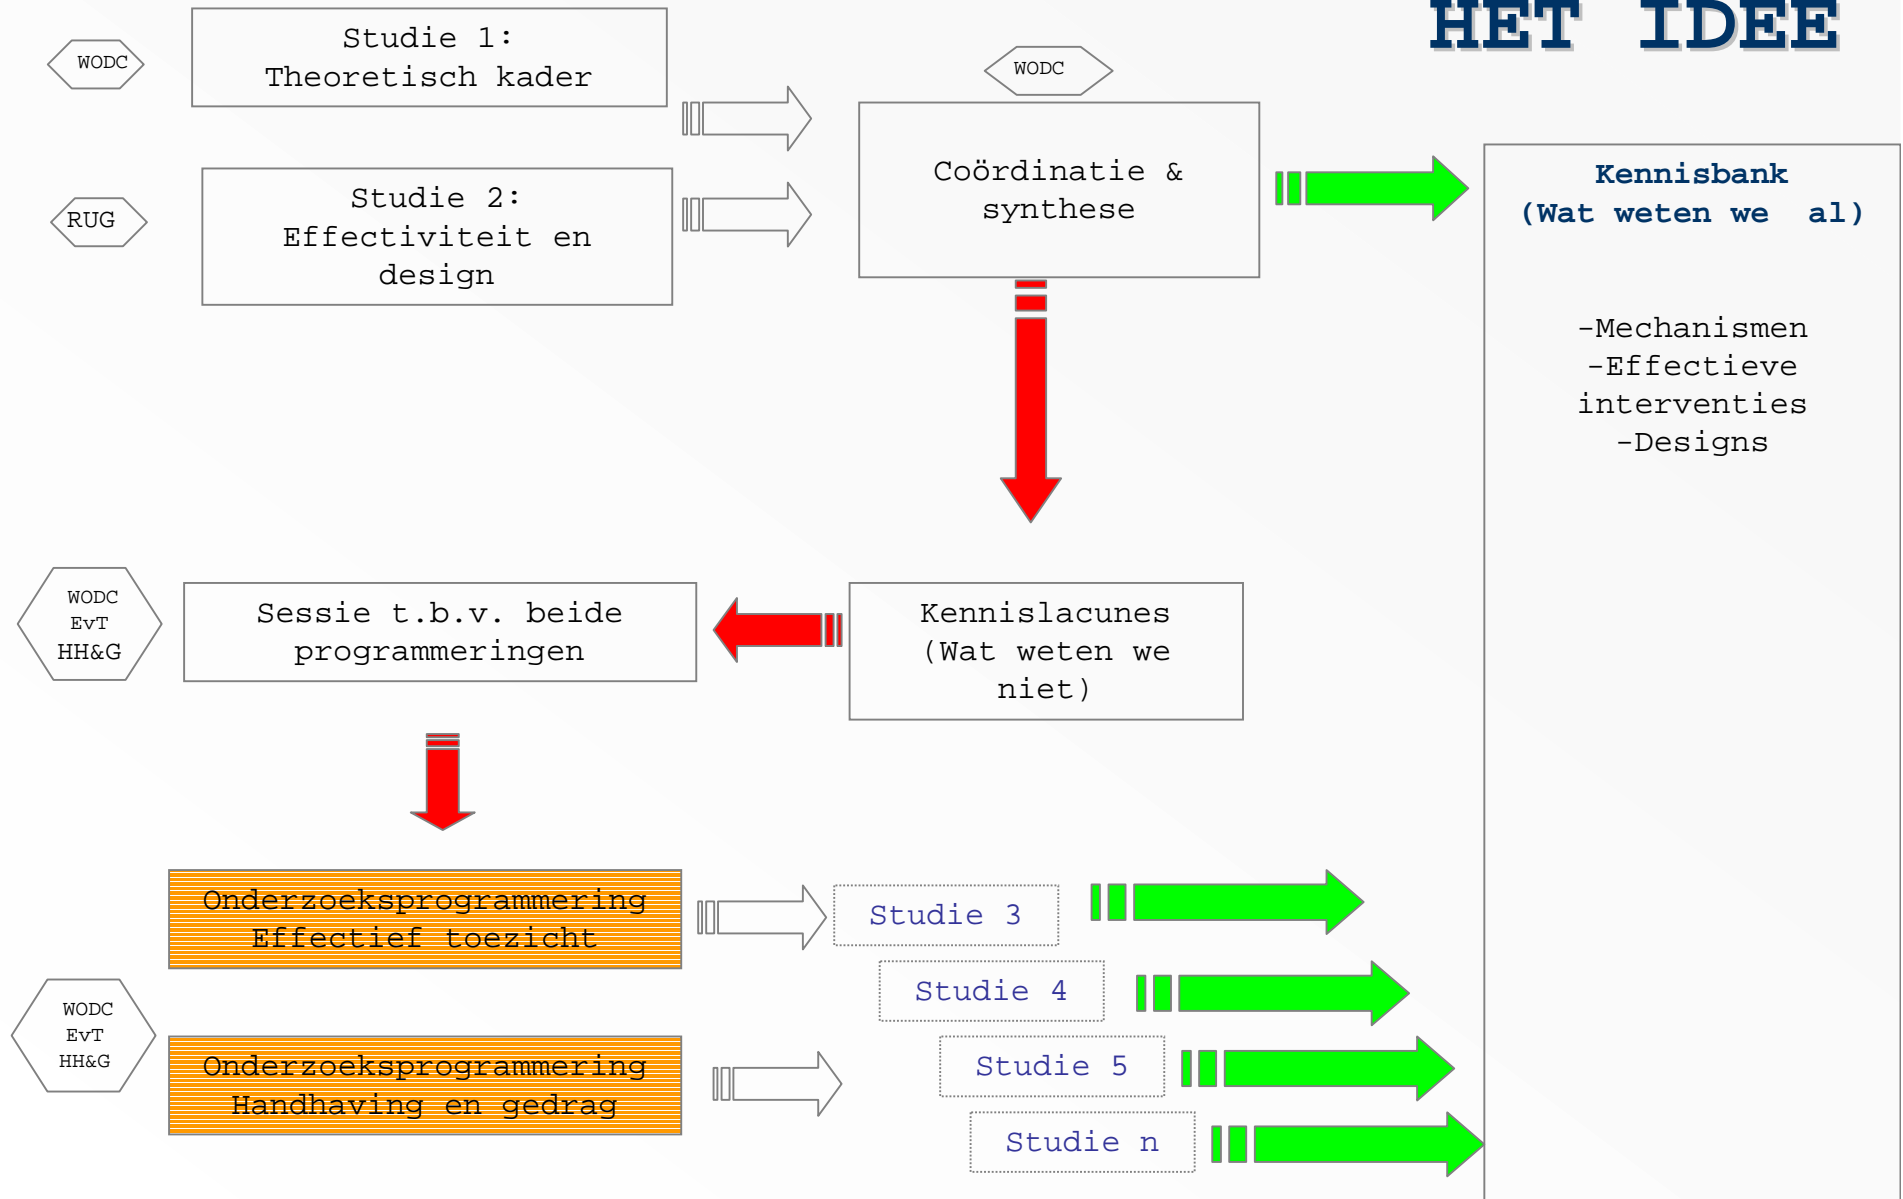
HET IDEE

WODC

Studie 1:
Theoretisch kader

RUG

Studie 2:
Effectiviteit en design

WODC

Coördinatie & synthese

Kennisbank
(Wat weten we al)

-Mechanismen
-Effectieve interventies
-Designs

WODC
EvT
HH&G

Sessie t.b.v. beide programmeringen

Kennislacunes
(Wat weten we niet)

Onderzoeksprogrammering
Effectief toezicht

Studie 3

Studie 4

WODC
EvT
HH&G

Onderzoeksprogrammering
Handhaving en gedrag

Studie 5

Studie n